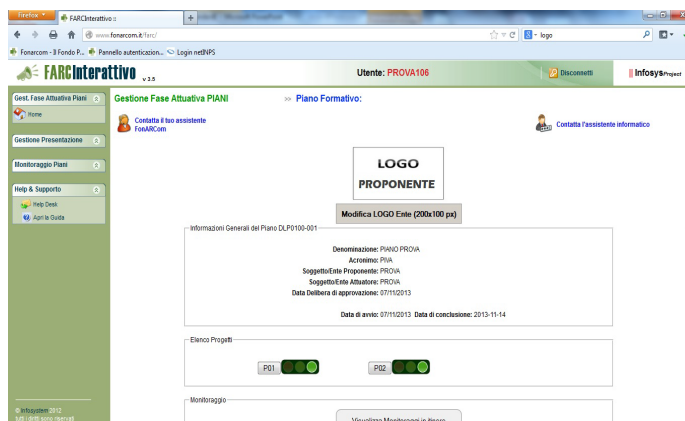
Firefox FARCInterattivo :: +

www.fonarcom.it/farc/ logo

Fonarcom - Il Fondo P... Pannello autenticazion... Login netINPS

FARCInterattivo v 3.5

Utente: PROVA106

Disconnetti

InfosysProject

Gest. Fase Attuativa Piani

Home

Gestione Presentazione

Monitoraggio Piani

Help & Supporto

Help Desk

Apri la Guida

Gestione Fase Attuativa PIANI

>> Piano Formativo:

Contatta il tuo assistente FonARCom

Contatta l'assistente informatico

LOGO PROPONENTE

Modifica LOGO Ente (200x100 px)

Informazioni Generali del Piano DLP0100-001

Denominazione: PIANO PROVA

Acronimo: PIVA

Soggetto/Ente Proponente: PROVA

Soggetto/Ente Attuatore: PROVA

Data Delibera di approvazione: 07/11/2013

Data di avvio: 07/11/2013 Data di conclusione: 2013-11-14

Elenco Progetti

P01

P02

Monitoraggio

Visualizza Monitoraggi in itinere

© Infosystem 2012 tutti i diritti sono riservati